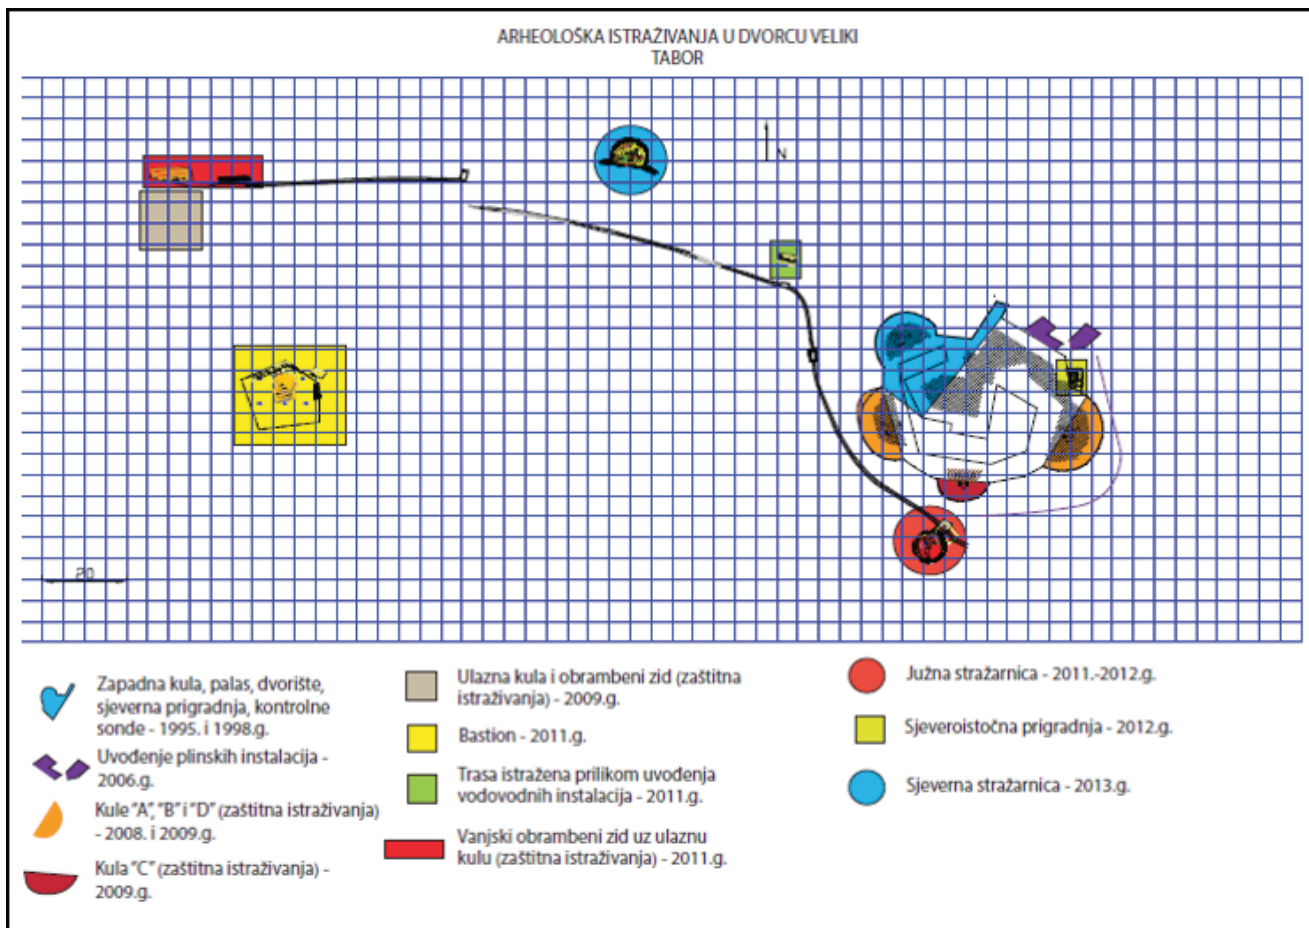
ARHEOLOŠKA ISTRAŽIVANJA U DVORCU VELIKI TABOR

N

20

Zapadna kula, palas, dvorište, sjeverna prigradnja, kontrolne sonde - 1995. i 1998.g.

Uvođenje plinskih instalacija - 2006.g.

Kule "A", "B" i "D" (zaštitna istraživanja) - 2008. i 2009.g.

Kula "C" (zaštitna istraživanja) - 2009.g.

Ulazna kula i obrambeni zid (zaštitna istraživanja) - 2009.g.

Bastion - 2011.g.

Trasa istražena prilikom uvođenja vodovodnih instalacija - 2011.g.

Vanjski obrambeni zid uz ulaznu kulu (zaštitna istraživanja) - 2011.g.

Južna stražarnica - 2011.-2012.g.

Sjeveroistočna prigradnja - 2012.g.

Sjeverna stražarnica - 2013.g.